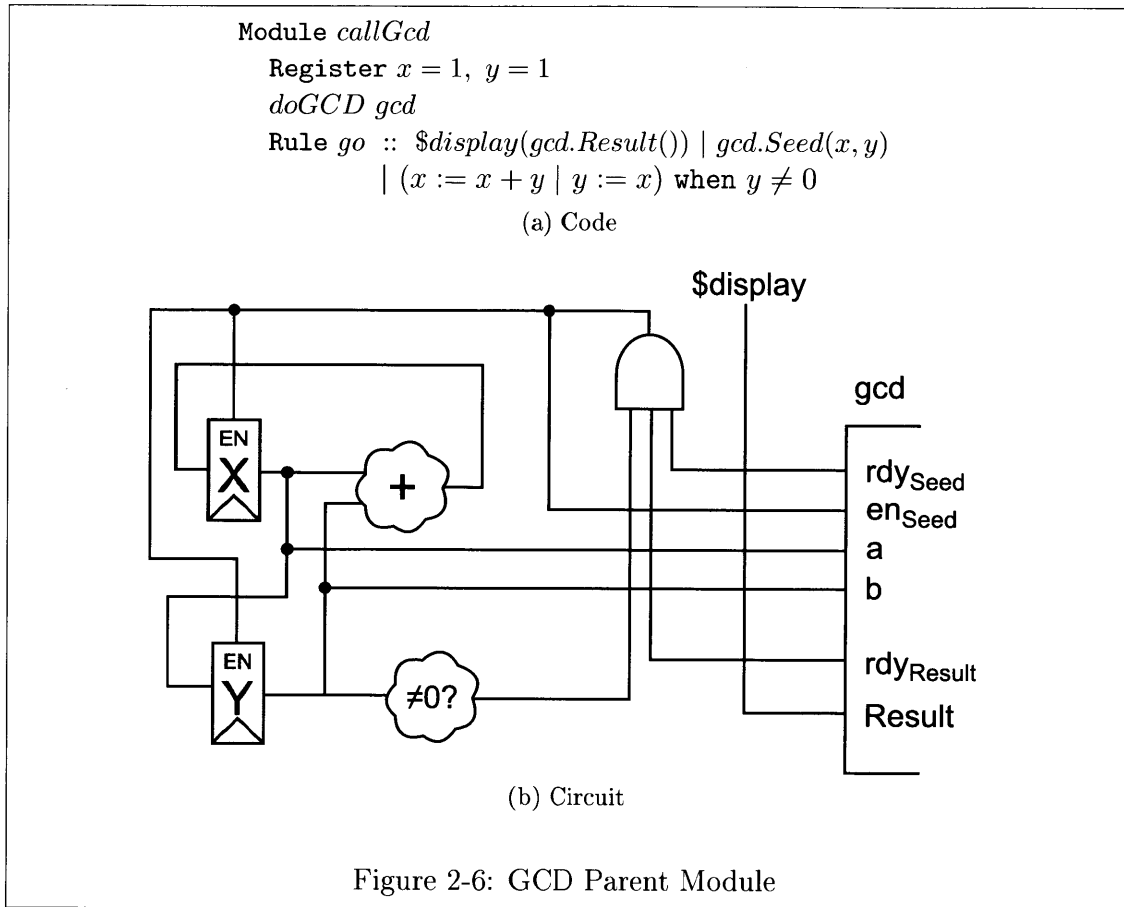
Module $callGcd$
Register $x = 1,\ y = 1$
$doGCD\ gcd$
Rule $go$ :: $\$display(gcd.Result()) \mid gcd.Seed(x, y)$
$\mid (x := x + y \mid y := x)$ when $y \neq 0$

(a) Code

$display

gcd

EN
X

+

EN
Y

≠0?

$rdy_{Seed}$
$en_{Seed}$
a
b
$rdy_{Result}$
Result

(b) Circuit

Figure 2-6: GCD Parent Module